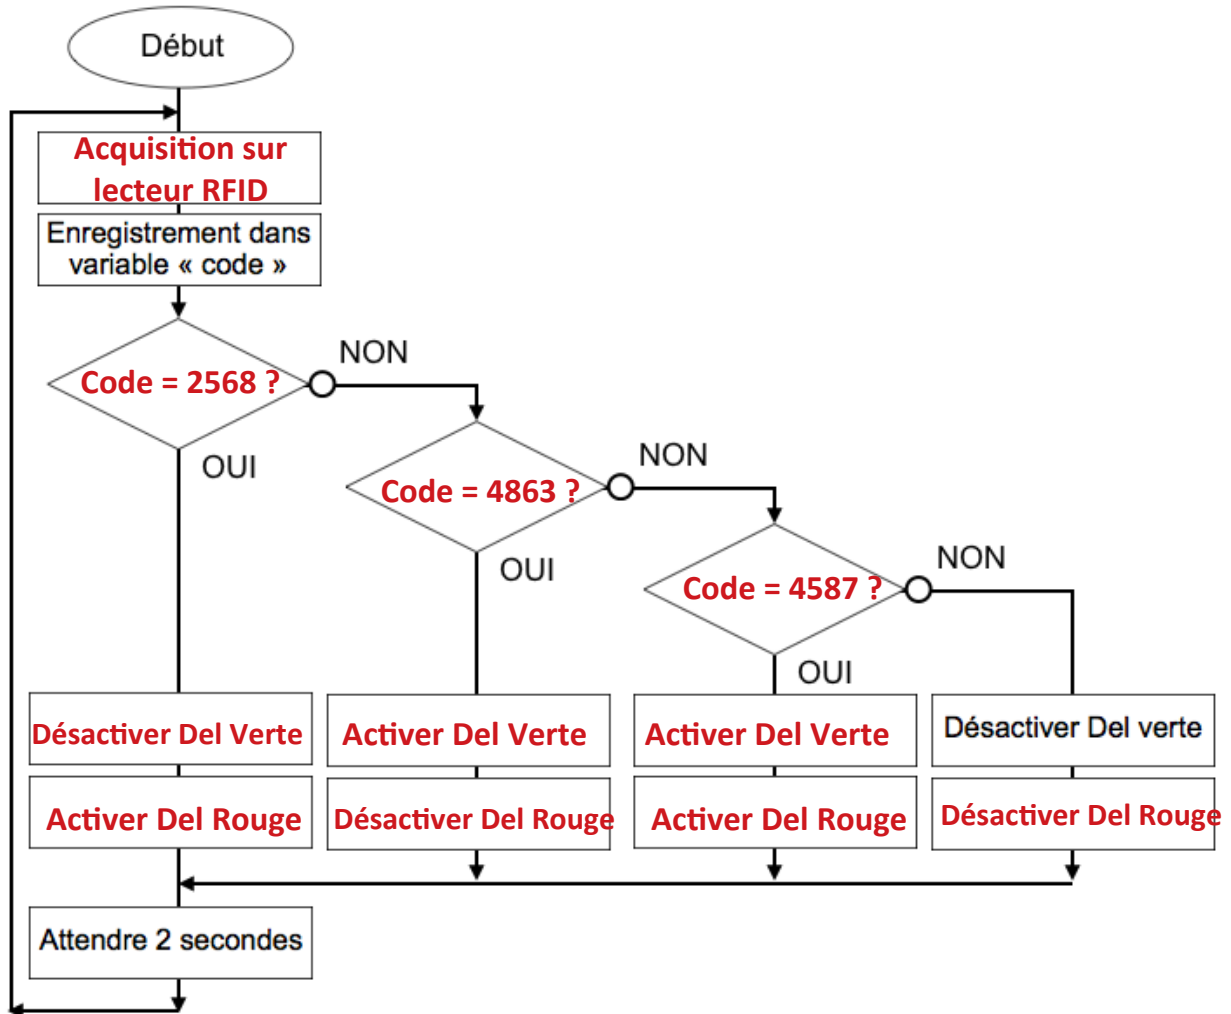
Début

Acquisition sur lecteur RFID

Enregistrement dans variable « code »

Code = 2568 ?

NON

OUI

Code = 4863 ?

NON

OUI

Code = 4587 ?

NON

OUI

Désactiver Del Verte

Activer Del Rouge

Activer Del Verte

Désactiver Del Rouge

Activer Del Verte

Activer Del Rouge

Désactiver Del verte

Désactiver Del Rouge

Attendre 2 secondes